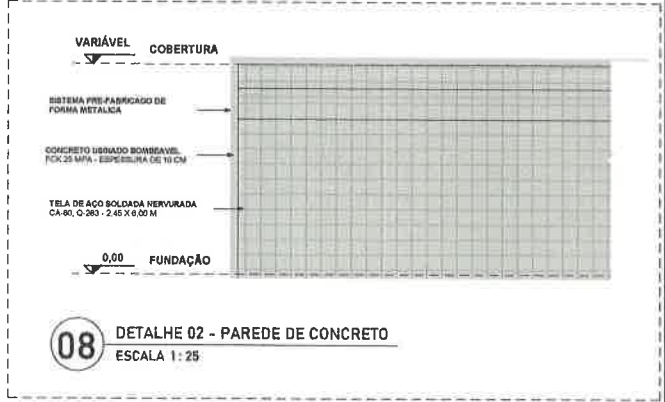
VARIÁVEL COBERTURA

SISTEMA PRE-FABRICADO DE FORMA METALICA

CONCRETO USINADO BOMBEAVEL FCK 25 MPA - ESPESSURA DE 10 CM

TELA DE AÇO SOLDADA NERVURADA CA-60, Q-283 - 2,45 X 6,00 M

0,00 FUNDAÇÃO

08 DETALHE 02 - PAREDE DE CONCRETO
ESCALA 1 : 25